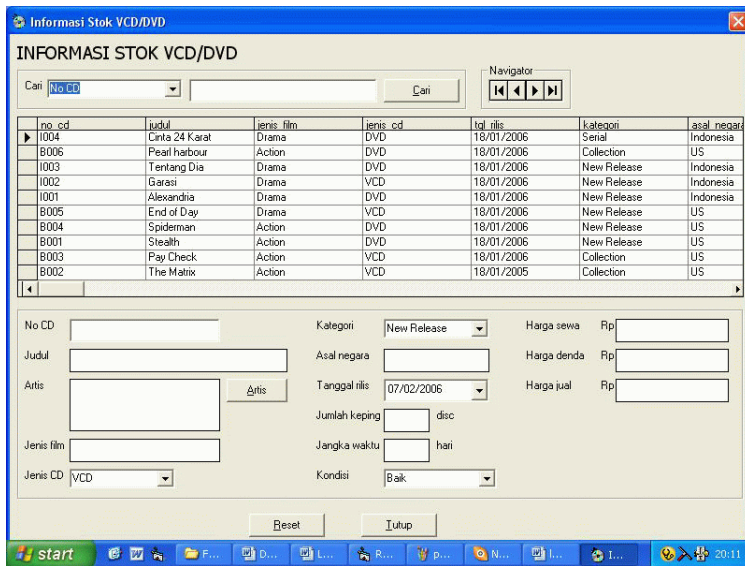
Informasi Stok VCD/DVD

INFORMASI STOK VCD/DVD

Cari No CD Cari

Navigator

| no_cd | judul | jenis_film | jenis_cd | tgl_rilis | kategori | asal_negara |
|---|---|---|---|---|---|---|
| I004 | Cinta 24 Karat | Drama | DVD | 18/01/2006 | Serial | Indonesia |
| B006 | Pearl harbour | Action | DVD | 18/01/2006 | Collection | US |
| I003 | Tentang Dia | Drama | DVD | 18/01/2006 | New Release | Indonesia |
| I002 | Garasi | Drama | VCD | 18/01/2006 | New Release | Indonesia |
| I001 | Alexandria | Drama | DVD | 18/01/2006 | New Release | Indonesia |
| B005 | End of Day | Drama | VCD | 18/01/2006 | New Release | US |
| B004 | Spiderman | Action | DVD | 18/01/2006 | New Release | US |
| B001 | Stealth | Action | DVD | 18/01/2006 | New Release | US |
| B003 | Pay Check | Action | VCD | 18/01/2006 | Collection | US |
| B002 | The Matrix | Action | VCD | 18/01/2005 | Collection | US |

No CD

Judul

Artis

Artis

Jenis film

Jenis CD VCD

Kategori New Release

Asal negara

Tanggal rilis 07/02/2006

Jumlah keping disc

Jangka waktu hari

Kondisi Baik

Harga sewa Rp

Harga denda Rp

Harga jual Rp

Reset

Tutup

start F... D... L... R... p... N... I... I... 20:11